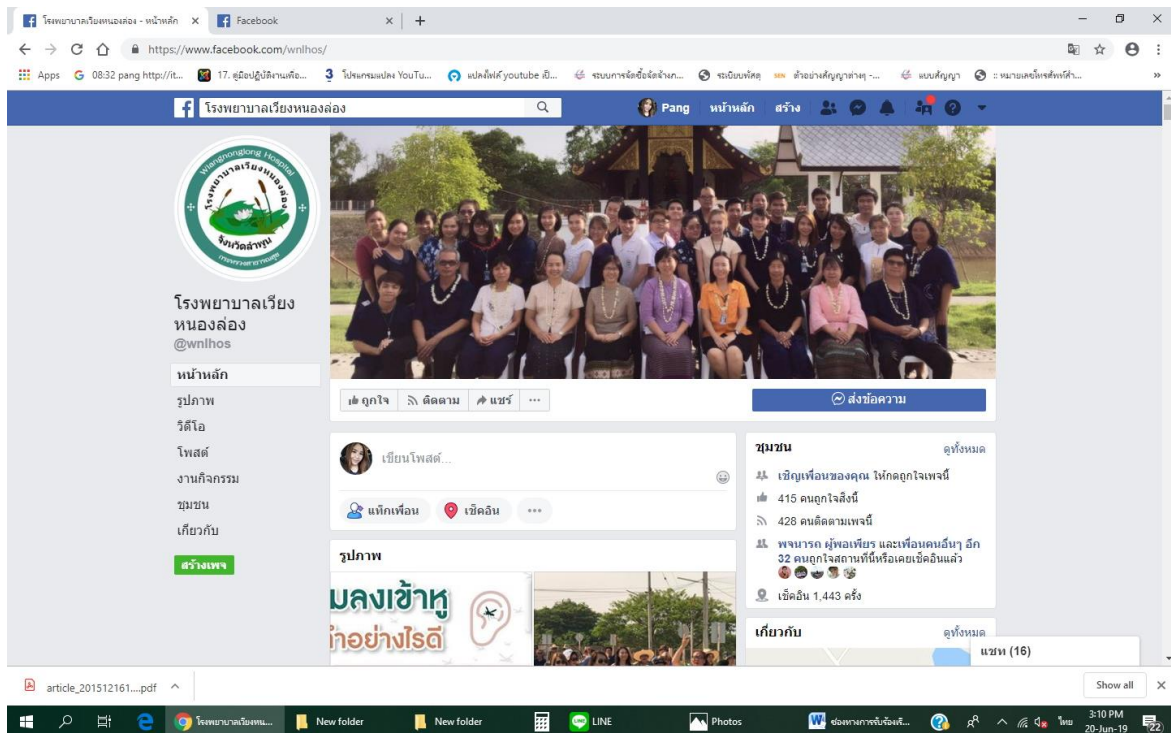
โรงพยาบาลเวียงหนองล่อง - หน้าหลัก ×
Facebook ×
+
https://www.facebook.com/wnlhos/
Apps 08:32 pang http://it... 17. คู่มือปฏิบัติงานเพื่อ... โปรแกรมแปลง YouTu... แปลงไฟล์ youtube เป็... ระบบการจัดซื้อจัดจ้างภ... ระบบพัสดุ ตัวอย่างสัญญาต่างๆ -... แบบสัญญา :: หมายเลขโทรศัพท์สำ...
โรงพยาบาลเวียงหนองล่อง
Pang หน้าหลัก สร้าง
Wiangnonglong Hospital
โรงพยาบาลเวียงหนองล่อง
จังหวัดลำพูน
โรงพยาบาลเวียงหนองล่อง
@wnlhos
หน้าหลัก
รูปภาพ
วิดีโอ
โพสต์
งานกิจกรรม
ชุมชน
เกี่ยวกับ
สร้างเพจ
ถูกใจ
ติดตาม
แชร์
...
ส่งข้อความ
เขียนโพสต์...
แท็กเพื่อน
เช็คอิน
...
รูปภาพ
มลงเข้าหู
ทำอย่างไรดี
ชุมชน
ดูทั้งหมด
เชิญเพื่อนของคุณ ให้กดถูกใจเพจนี้
415 คนถูกใจสิ่งนี้
428 คนติดตามเพจนี้
พจนารถ ผู้พอเพียร และเพื่อนคนอื่นๆ อีก 32 คนถูกใจสถานที่นี้หรือเคยเช็คอินแล้ว
เช็คอิน 1,443 ครั้ง
เกี่ยวกับ
ดูทั้งหมด
แชท (16)
article_201512161....pdf
Show all
โรงพยาบาลเวียงหน...
New folder
New folder
LINE
Photos
ช่องทางการรับเรื่องร...
ไทย
3:10 PM
20-Jun-19
22